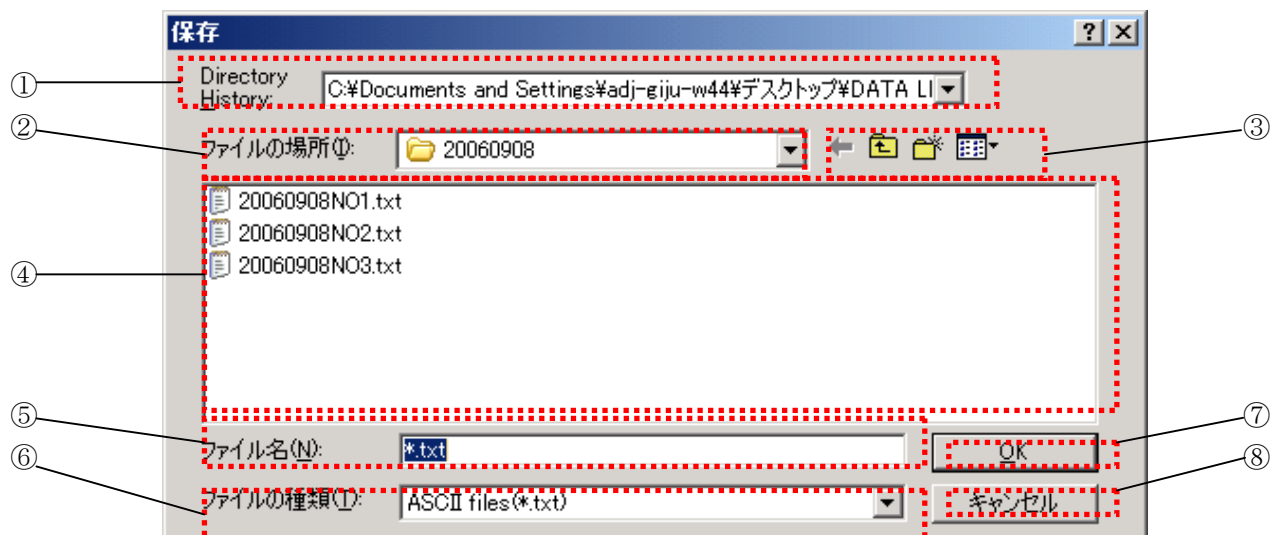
保存

?

①
Directory History:
C:¥Documents and Settings¥adj-giju-w44¥デスクトップ¥DATA LI

②
ファイルの場所(I):
20060908

③

20060908NO1.txt
20060908NO2.txt
20060908NO3.txt

④

⑤
ファイル名(N):
*.txt

⑦
OK

⑥
ファイルの種類(T):
ASCII files(*.txt)

⑧
キャンセル